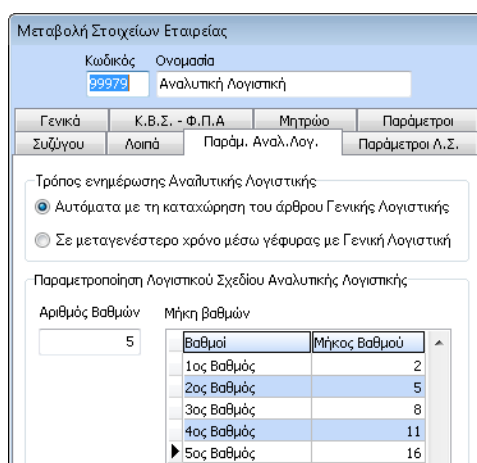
Μεταβολή Στοιχείων Εταιρείας

Κωδικός Ονομασία
99979 Αναλυτική Λογιστική

Γενικά | Κ.Β.Σ. - Φ.Π.Α | Μητρώο | Παράμετροι
Συζύγου | Λοιπά | Παράμ. Αναλ.Λογ. | Παράμετροι Λ.Σ.

Τρόπος ενημέρωσης Αναλυτικής Λογιστικής
Αυτόματα με τη καταχώρηση του άρθρου Γενικής Λογιστικής
Σε μεταγενέστερο χρόνο μέσω γέφυρας με Γενική Λογιστική

Παραμετροποίηση Λογιστικού Σχεδίου Αναλυτικής Λογιστικής

Αριθμός Βαθμών
5

Μήκη βαθμών

| Βαθμοί | Μήκος Βαθμού |
|---|---|
| 1ος Βαθμός | 2 |
| 2ος Βαθμός | 5 |
| 3ος Βαθμός | 8 |
| 4ος Βαθμός | 11 |
| 5ος Βαθμός | 16 |